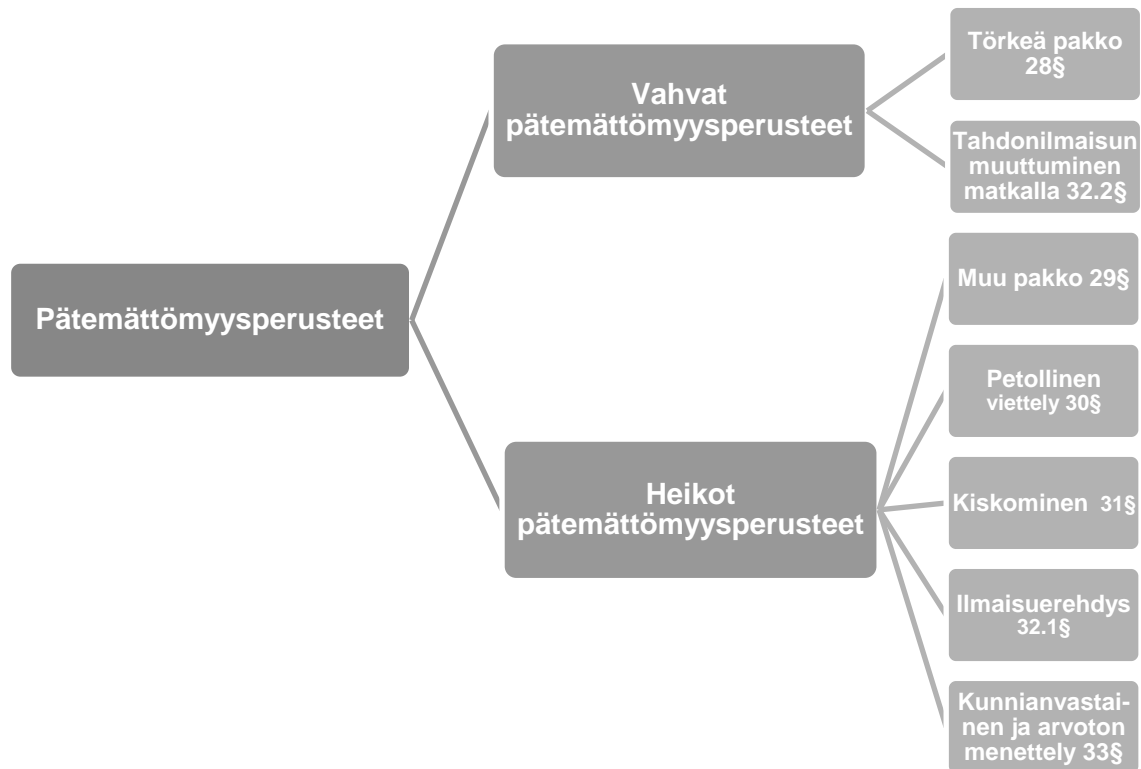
Pätemättömyysperusteet

Vahvat pätemättömyysperusteet

Törkeä pakko 28§

Tahdonilmaisun muuttuminen matkalla 32.2§

Heikot pätemättömyysperusteet

Muu pakko 29§

Petollinen viettely 30§

Kiskominen 31§

Ilmaisuerehdys 32.1§

Kunnianvastainen ja arvoton menettely 33§